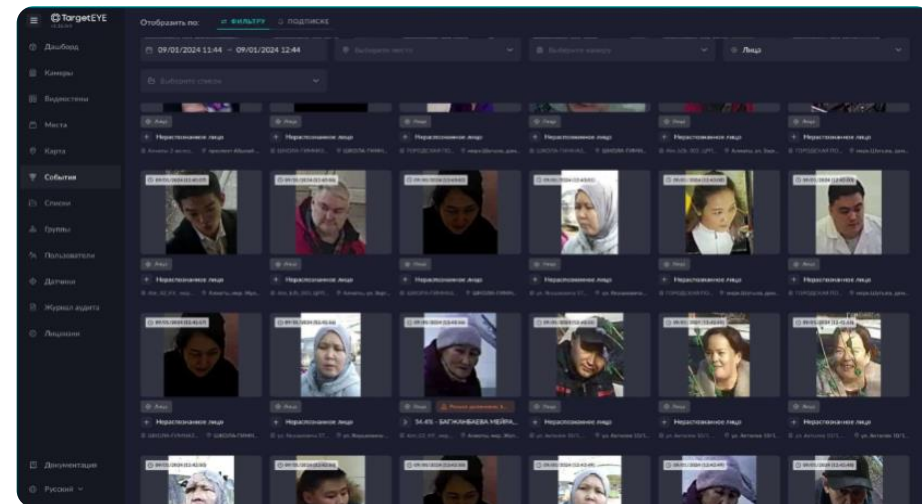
TargetEYE

Отобразить по: ФИЛЬТРУ ПОДПИСКЕ

09/01/2024 11:44 – 09/01/2024 12:44

Выберите место

Выберите камеру

Лица

Выберите списки

Дашборд
Камеры
Видеостены
Места
Карта
События
Списки
Группы
Пользователи
Датчики
Журнал аудита
Лицензии

Лицо
Нераспознанное лицо

Лицо
Нераспознанное лицо

Лицо
Нераспознанное лицо

Лицо
Нераспознанное лицо

Лицо
Нераспознанное лицо

Лицо
Нераспознанное лицо

Лицо
Нераспознанное лицо

Лицо
Нераспознанное лицо

Лицо
Нераспознанное лицо

Лицо
Нераспознанное лицо

Лицо
Нераспознанное лицо

Лицо
Нераспознанное лицо

Лицо
Нераспознанное лицо

Лицо
Нераспознанное лицо

34.4% - БАГЖАНБАЕВА МЕЙРА...

Лицо
Нераспознанное лицо

Лицо
Нераспознанное лицо

Лицо
Нераспознанное лицо

Документация
Русский